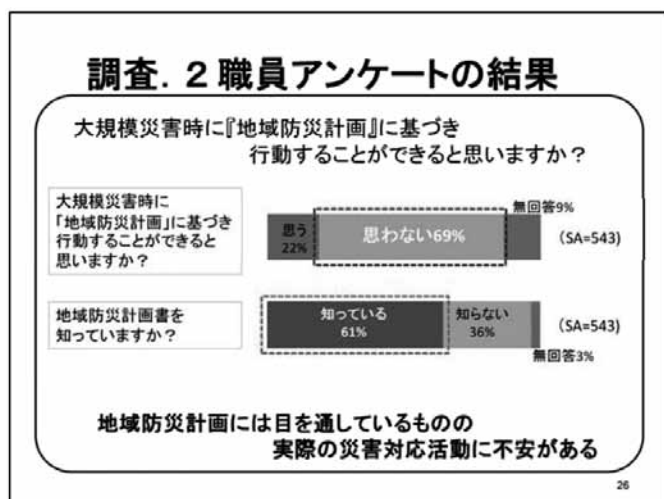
調査. 2 職員アンケートの結果

大規模災害時に『地域防災計画』に基づき行動することができると思いますか？

大規模災害時に「地域防災計画」に基づき行動することができると思いますか？

思う 22%

思わない69%

無回答9%

(SA=543)

地域防災計画書を知っていますか？

知っている 61%

知らない 36%

無回答3%

(SA=543)

地域防災計画には目を通しているものの実際の災害対応活動に不安がある

26